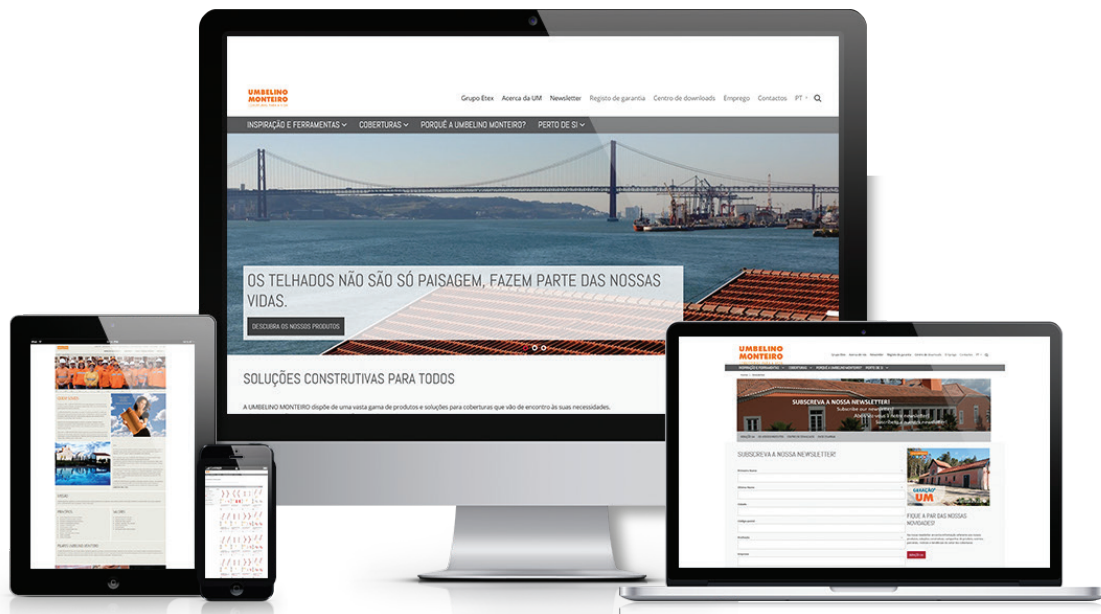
UMBELINO MONTEIRO

Grupo Etex Acerca da UM Newsletter Registo de garantia Centro de downloads Emprego Contactos PT

INSPIRAÇÃO E FERRAMENTAS COBERTURAS PORQUÊ A UMBELINO MONTEIRO? PERTO DE SI

OS TELHADOS NÃO SÃO SÓ PAISAGEM, FAZEM PARTE DAS NOSSAS VIDAS.

DESCUBRA OS NOSSOS PRODUTOS

SOLUÇÕES CONSTRUTIVAS PARA TODOS

A UMBELINO MONTEIRO dispõe de uma vasta gama de produtos e soluções para coberturas que vão de encontro às suas necessidades.

UMBELINO MONTEIRO

SUBSCREVA A NOSSA NEWSLETTER!

SUBSCREVA A NOSSA NEWSLETTER!

FIQUE A PAR DAS NOSSAS NOVIDADES!

UM